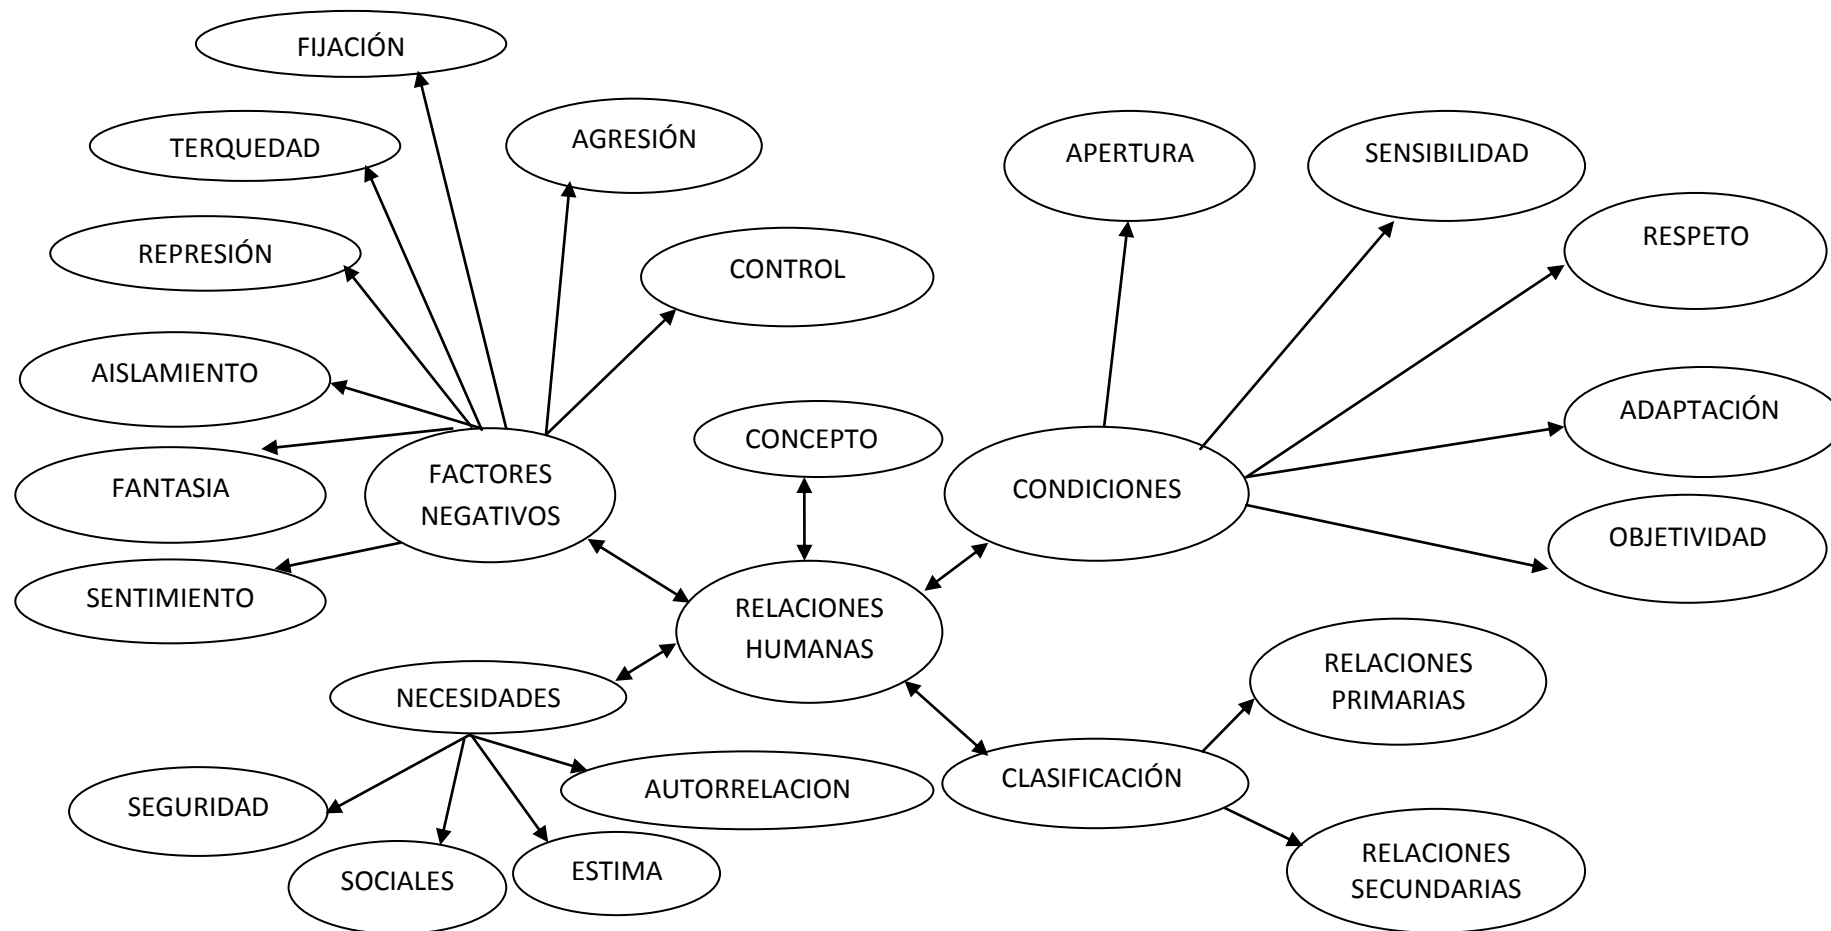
FIJACIÓN

TERQUEDAD

AGRESIÓN

REPRESIÓN

CONTROL

AISLAMIENTO

FANTASIA

SENTIMIENTO

FACTORES NEGATIVOS

CONCEPTO

APERTURA

SENSIBILIDAD

RESPETO

ADAPTACIÓN

OBJETIVIDAD

CONDICIONES

RELACIONES HUMANAS

NECESIDADES

SEGURIDAD

SOCIALES

ESTIMA

AUTORRELACION

CLASIFICACIÓN

RELACIONES PRIMARIAS

RELACIONES SECUNDARIAS